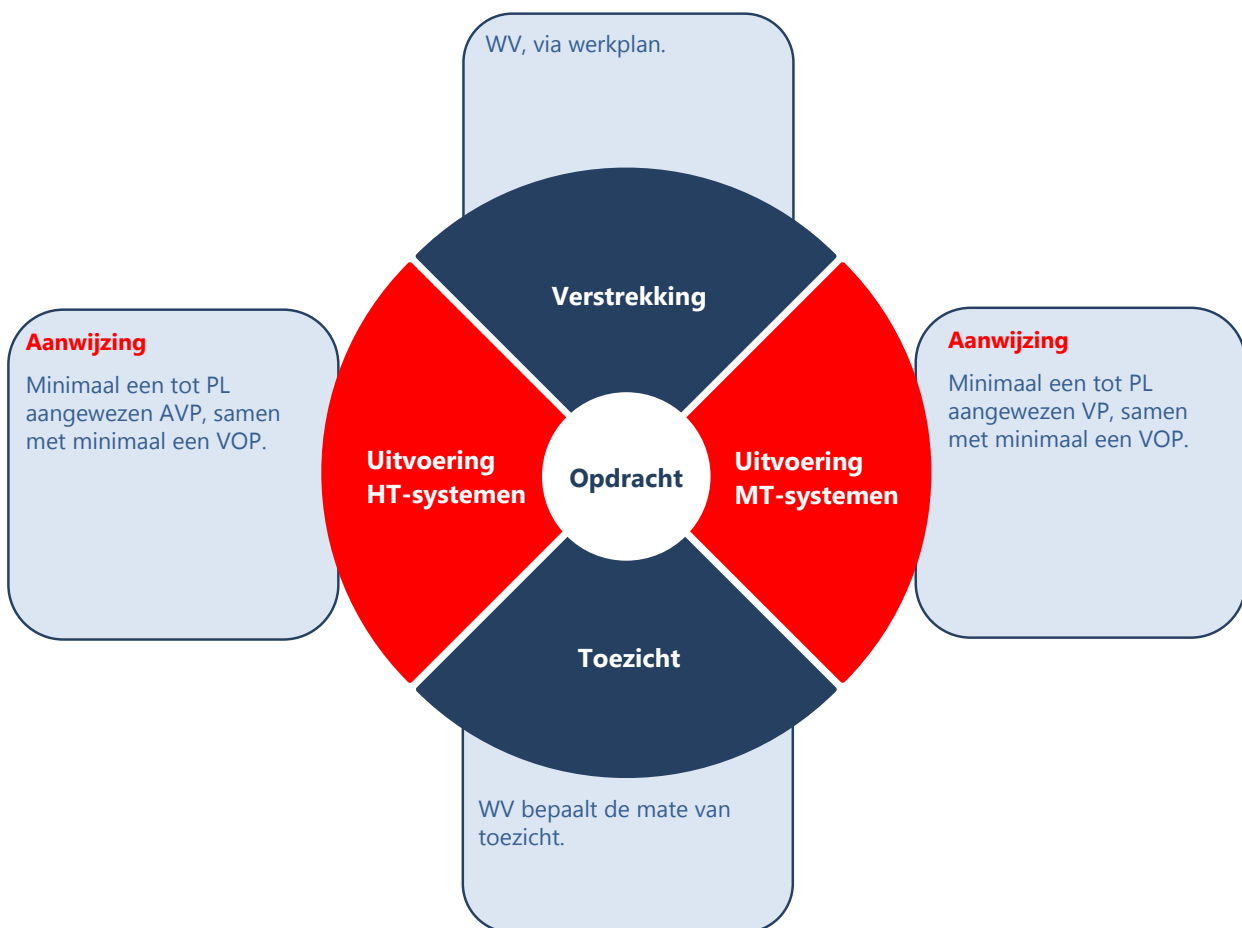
WV, via werkplan.

Verstrekking

Aanwijzing

Minimaal een tot PL aangewezen AVP, samen met minimaal een VOP.

Uitvoering HT-systemen

Opdracht

Uitvoering MT-systemen

Aanwijzing

Minimaal een tot PL aangewezen VP, samen met minimaal een VOP.

Toezicht

WV bepaalt de mate van toezicht.